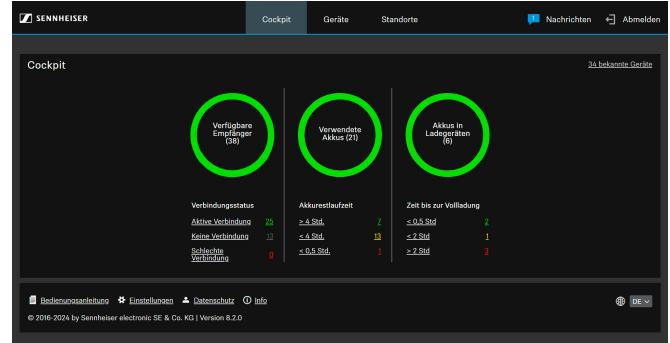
SENNHEISER

Cockpit
Geräte
Standorte

1
Nachrichten
Abmelden

Cockpit

34 bekannte Geräte

Verfügbare Empfänger (38)

Verwendete Akkus (21)

Akkus in Ladegeräten (6)

Verbindungsstatus

| | |
|---|---|
| Aktive Verbindung | 25 |
| Keine Verbindung | 13 |
| Schlechte Verbindung | 0 |

Akkurestlaufzeit

| | |
|---|---|
| > 4 Std. | 7 |
| < 4 Std. | 13 |
| < 0,5 Std. | 1 |

Zeit bis zur Volladung

| | |
|---|---|
| < 0,5 Std | 2 |
| < 2 Std | 1 |
| > 2 Std | 3 |

Bedienungsanleitung
Einstellungen
Datenschutz
Info

DE

© 2016-2024 by Sennheiser electronic SE & Co. KG | Version 8.2.0